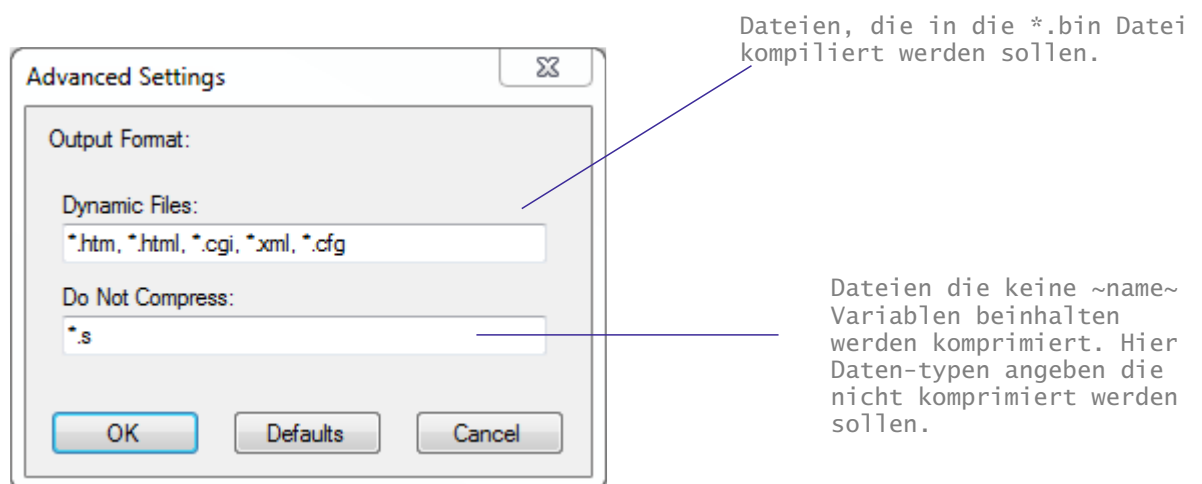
Advanced Settings

Output Format:

Dynamic Files:

*.htm, *.html, *.cgi, *.xml, *.cfg

Do Not Compress:

*.s

OK

Defaults

Cancel

Dateien, die in die *.bin Datei kompiliert werden sollen.

Dateien die keine ~name~ Variablen beinhalten werden komprimiert. Hier Daten-typen angeben die nicht komprimiert werden sollen.